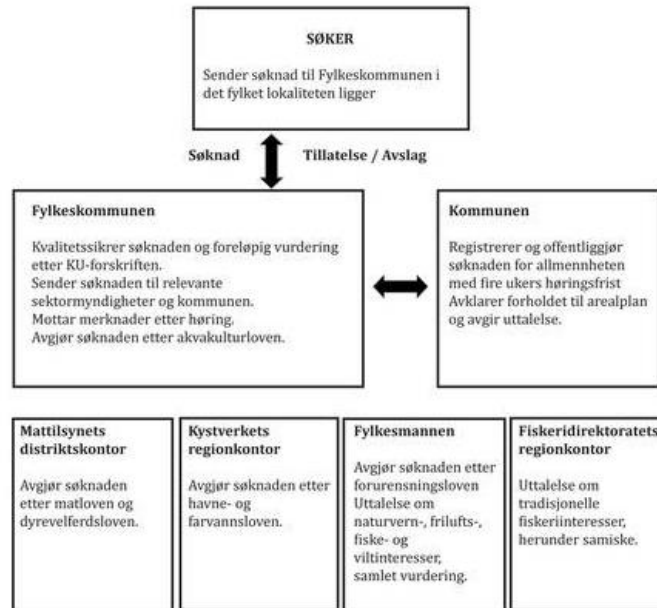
SØKER

Sender søknad til Fylkeskommunen i det fylket lokaliteten ligger

Søknad

Tillatelse / Avslag

Fylkeskommunen

Kvalitetssikrer søknaden og foreløpig vurdering etter KU-forskriften.
Sender søknaden til relevante sektormyndigheter og kommunen.
Mottar merknader etter høring.
Avgjør søknaden etter akvakulturloven.

Kommunen

Registrerer og offentliggjør søknaden for allmennheten med fire ukers høringsfrist
Avklarer forholdet til arealplan og avgir uttalelse.

Mattilsynets distriktskontor

Avgjør søknaden etter matloven og dyrevelferdsloven.

Kystverkets regionkontor

Avgjør søknaden etter havne- og farvannsloven.

Fylkesmannen

Avgjør søknaden etter forurensningsloven
Uttalelse om naturvern-, frilufts-, fiske- og viltinteresser, samlet vurdering.

Fiskeridirektoratets regionkontor

Uttalelse om tradisjonelle fiskeriinteresser, herunder samiske.